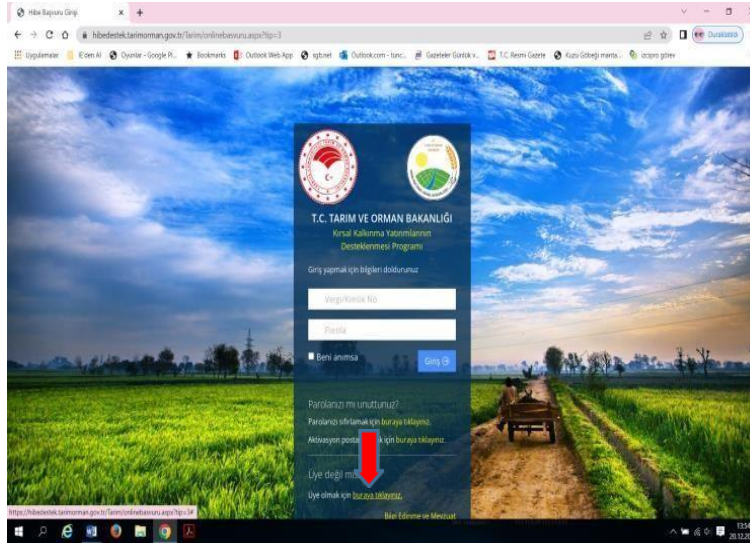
Hibe Başvuru Girişi

hibedestek.tarimorman.gov.tr/Tarim/onlinebasvuru.aspx?tip=3

Duraklatıldı

Uygulamalar | E-dem Al | Oyunlar - Google Pl... | Bookmarks | Outlook Web App | sgb.net | Outlook.com - tunc... | Gazeteler Gürtük v... | T.C. Resmi Gazete | Kuzu Gözeği marta... | üçüncü görev

T.C. TARIM VE ORMAN BAKANLIĞI

Kırsal Kalkınma Yatırımlarının Desteklenmesi Programı

Giriş yapmak için bilgileri doldurunuz

Vergi/Kimlik No

Parola

Beni anımsa

Giriş

Parolanızı mı unuttunuz?

Parolanızı sıfırlamak için buraya tıklayınız.

Aktivasyon posta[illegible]k için buraya tıklayınız.

Üye değil mi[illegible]

Üye olmak için buraya tıklayınız.

Bilgi Edinme ve Mevzuat

https://hibedestek.tarimorman.gov.tr/Tarim/onlinebasvuru.aspx?tip=3#

13:54
20.12.20